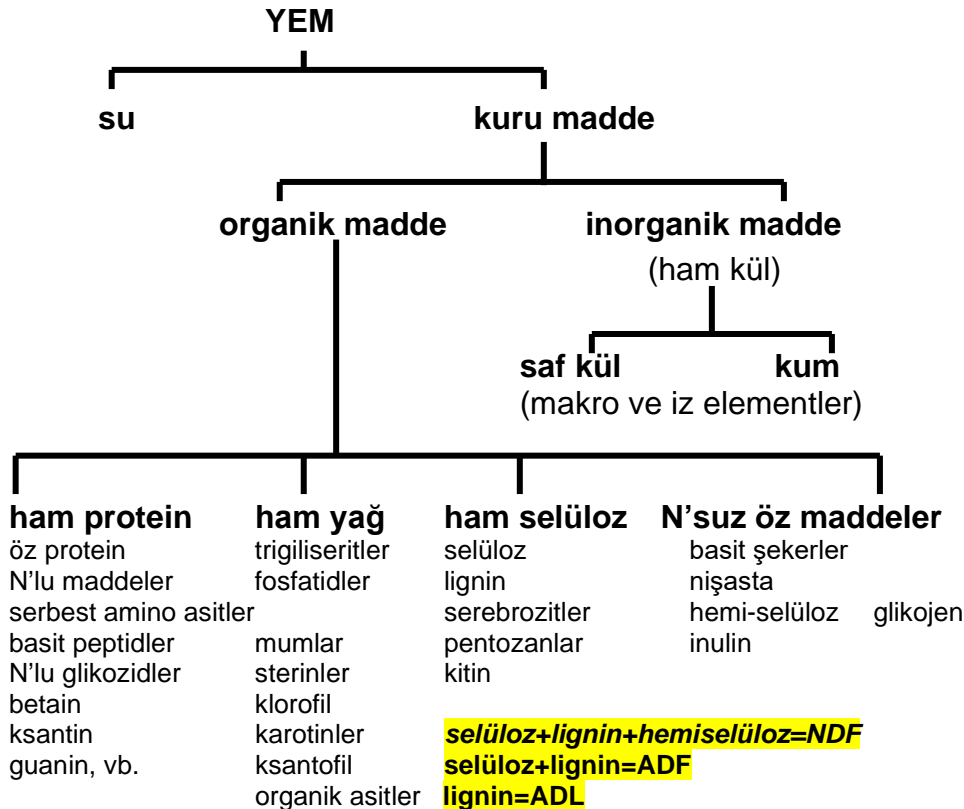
YEM

su

kuru madde

organik madde

inorganik madde
(ham kül)

saf kül

kum
(makro ve iz elementler)

ham protein
öz protein
N'lu maddeler
serbest amino asitler
basit peptidler
N'lu glikozidler
betain
ksantin
guanin, vb.

ham yağ
trigiliseritler
fosfatidler
mumlar
sterinler
klorofil
karotinler
ksantofil
organik asitler

ham selüloz
selüloz
lignin
serebrozitler
pentozanlar
kitin

N'suz öz maddeler
basit şekerler
nişasta
hemi-selüloz
glikojen
inulin

selüloz+lignin+hemiselüloz=NDF
selüloz+lignin=ADF
lignin=ADL